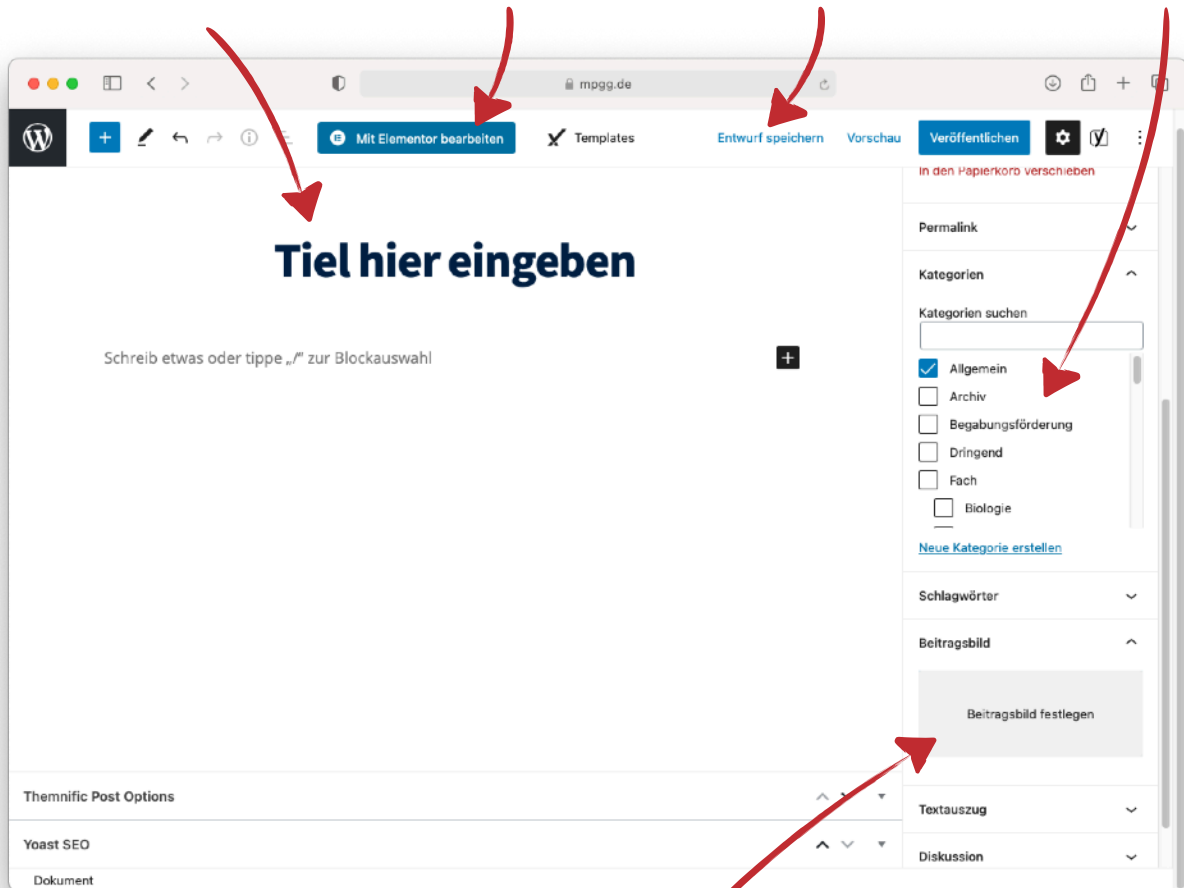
mpgg.de

Mit Elementor bearbeiten

Templates

Entwurf speichern

Vorschau

Veröffentlichen

In den Papierkorb verschieben

Permalink

Kategorien

Kategorien suchen

Allgemein

Archiv

Begabungsförderung

Dringend

Fach

Biologie

Neue Kategorie erstellen

Schlagwörter

Beitragsbild

Beitragsbild festlegen

Textauszug

Diskussion

Tiel hier eingeben

Schreib etwas oder tippe „/" zur Blockauswahl

Themnific Post Options

Yoast SEO

Dokument